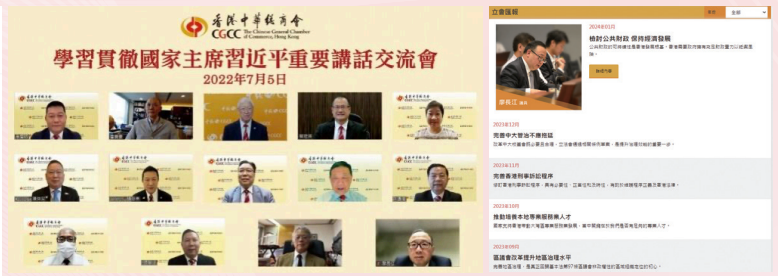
香港中華總商會
The Chinese General Chamber of Commerce, Hong Kong
CGCC

學習貫徹國家主席習近平重要講話交流會
2022年7月5日

立會議政
全部

2024年01月
檢討公共財政 保持經濟發展
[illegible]
詳細內容
廖長江 議員

2023年12月
完善中大管治不應拖延
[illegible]

2023年11月
完善香港立法會選舉制度程序
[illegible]

2023年10月
推動培養本地專業服務人才
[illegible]

2023年09月
區議會改革提升地區治理水平
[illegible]